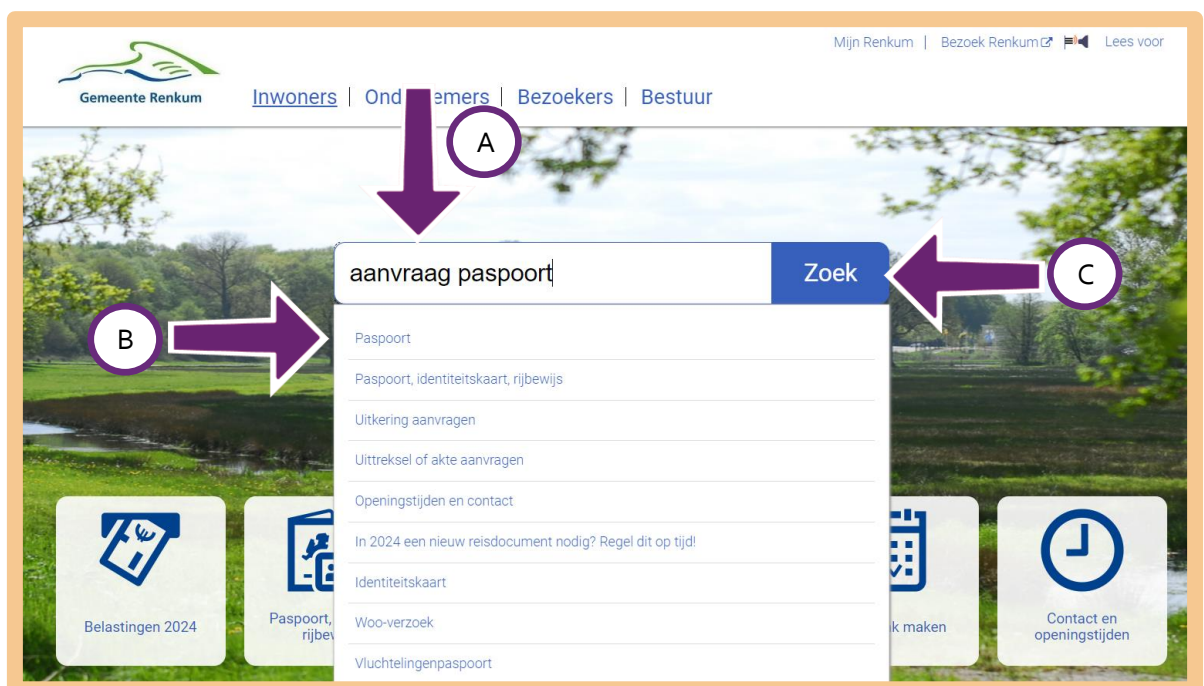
Mijn Renkum | Bezoek Renkum Lees voor

Gemeente Renkum

Inwoners | Ond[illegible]emers | Bezoekers | Bestuur

A

aanvraag paspoort

Zoek

C

B

Paspoort

Paspoort, identiteitskaart, rijbewijs

Uitkering aanvragen

Uittreksel of akte aanvragen

Openingstijden en contact

In 2024 een nieuw reisdocument nodig? Regel dit op tijd!

Identiteitskaart

Woo-verzoek

Vluchtelingenpaspoort

Belastingen 2024

Paspoort, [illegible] rijbew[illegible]

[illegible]k maken

Contact en openingstijden